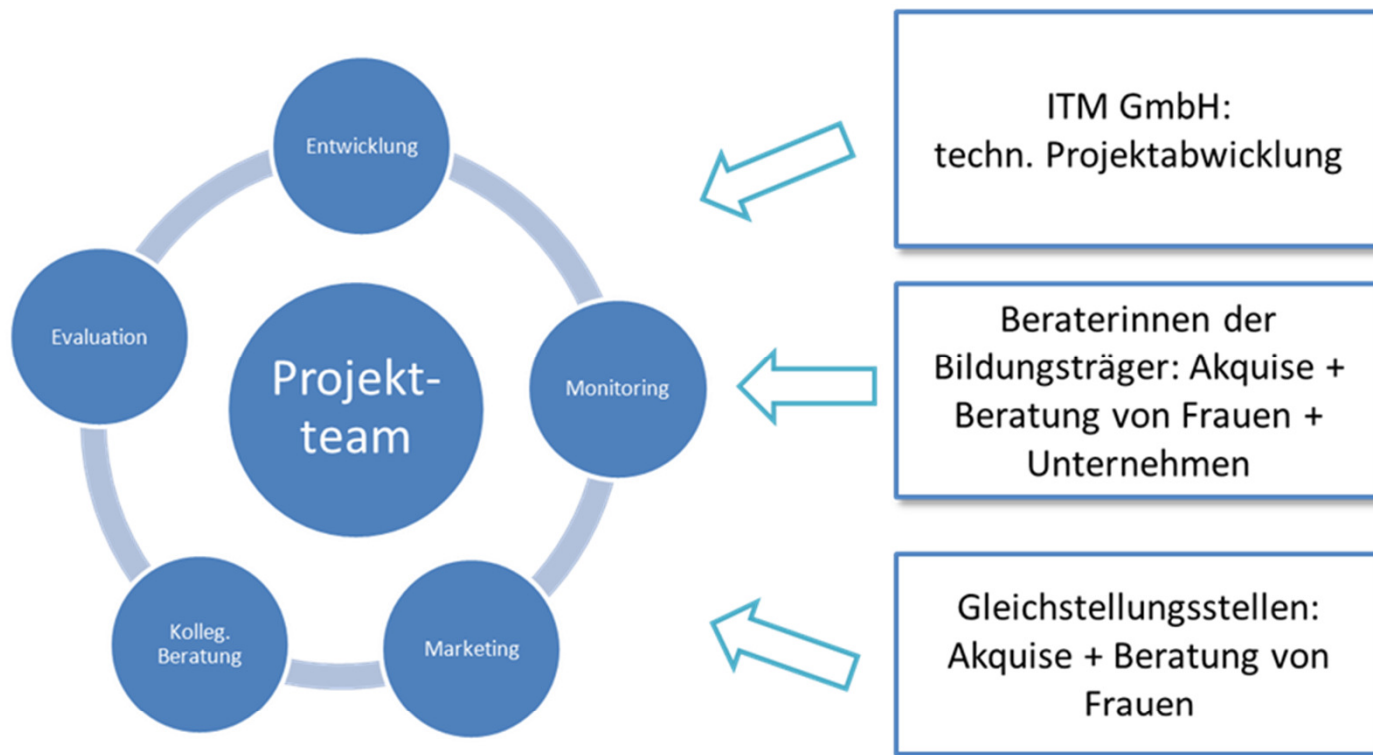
Projekt-team

Entwicklung

Monitoring

Marketing

Kolleg. Beratung

Evaluation

ITM GmbH: techn. Projektabwicklung

Beraterinnen der Bildungsträger: Akquise + Beratung von Frauen + Unternehmen

Gleichstellungsstellen: Akquise + Beratung von Frauen